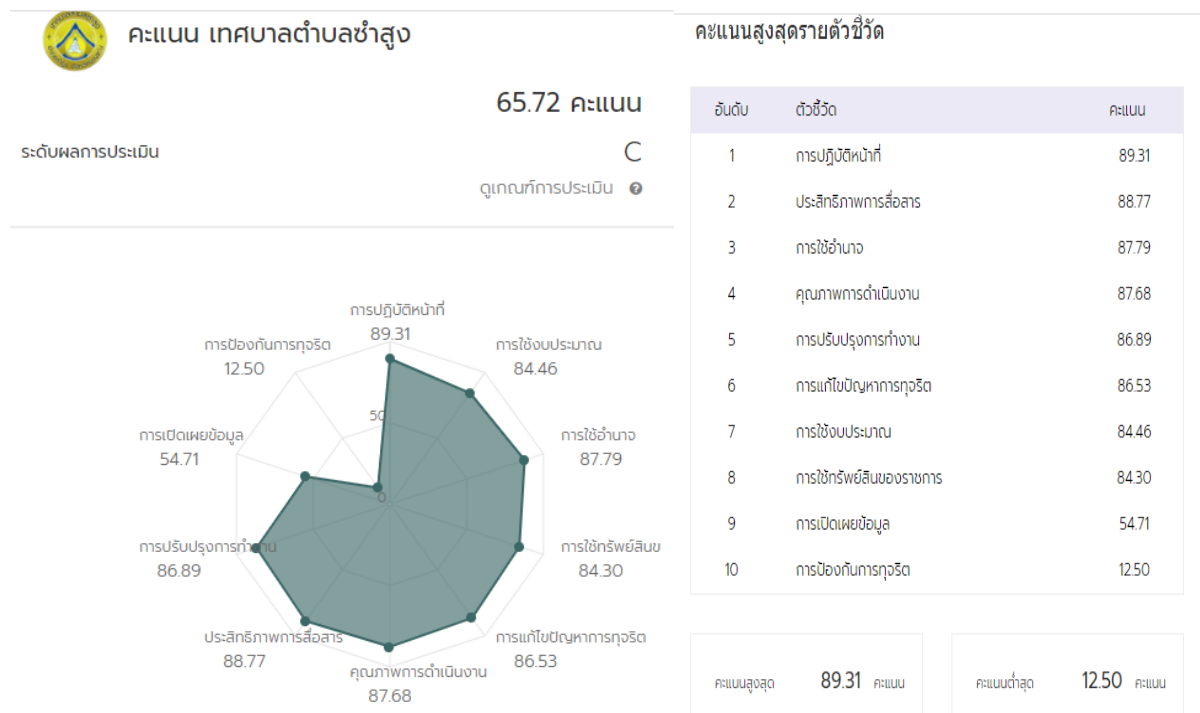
คะแนน เทศบาลตำบลซำสูง

65.72 คะแนน

ระดับผลการประเมิน

C

ดูเกณฑ์การประเมิน

การปฏิบัติหน้าที่
89.31

การใช้งบประมาณ
84.46

การใช้อำนาจ
87.79

การใช้ทรัพย์สินข
84.30

การแก้ไขปัญหาการทุจริต
86.53

คุณภาพการดำเนินงาน
87.68

ประสิทธิภาพการสื่อสาร
88.77

การปรับปรุงการทำงาน
86.89

การเปิดเผยข้อมูล
54.71

การป้องกันการทุจริต
12.50

50

0

คะแนนสูงสุดรายตัวชี้วัด

| อันดับ | ตัวชี้วัด | คะแนน |
|---|---|---|
| 1 | การปฏิบัติหน้าที่ | 89.31 |
| 2 | ประสิทธิภาพการสื่อสาร | 88.77 |
| 3 | การใช้อำนาจ | 87.79 |
| 4 | คุณภาพการดำเนินงาน | 87.68 |
| 5 | การปรับปรุงการทำงาน | 86.89 |
| 6 | การแก้ไขปัญหาการทุจริต | 86.53 |
| 7 | การใช้งบประมาณ | 84.46 |
| 8 | การใช้ทรัพย์สินของราชการ | 84.30 |
| 9 | การเปิดเผยข้อมูล | 54.71 |
| 10 | การป้องกันการทุจริต | 12.50 |

คะแนนสูงสุด 89.31 คะแนน

คะแนนต่ำสุด 12.50 คะแนน